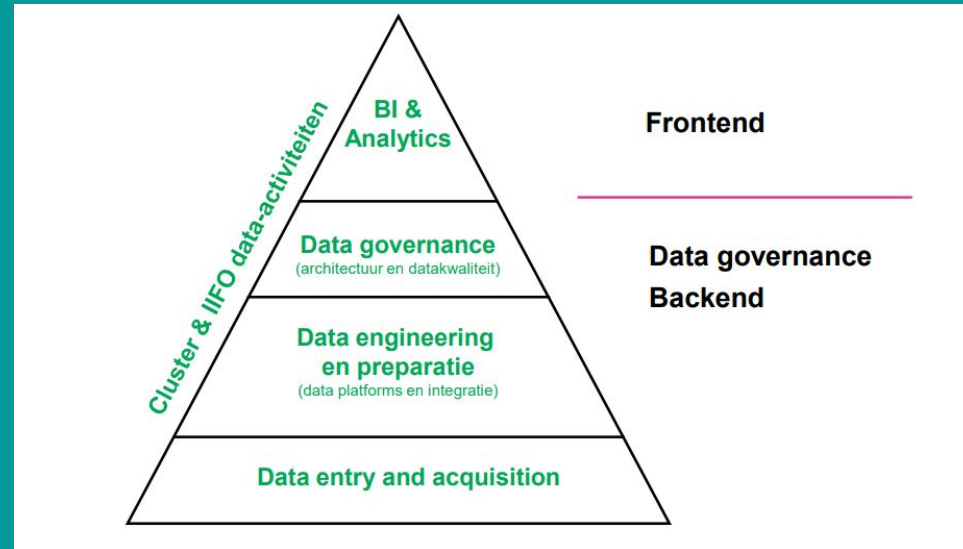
Cluster & IIFO data-activiteiten

BI & Analytics

Data governance
(architectuur en datakwaliteit)

Data engineering en preparatie
(data platforms en integratie)

Data entry and acquisition

Frontend

Data governance
Backend